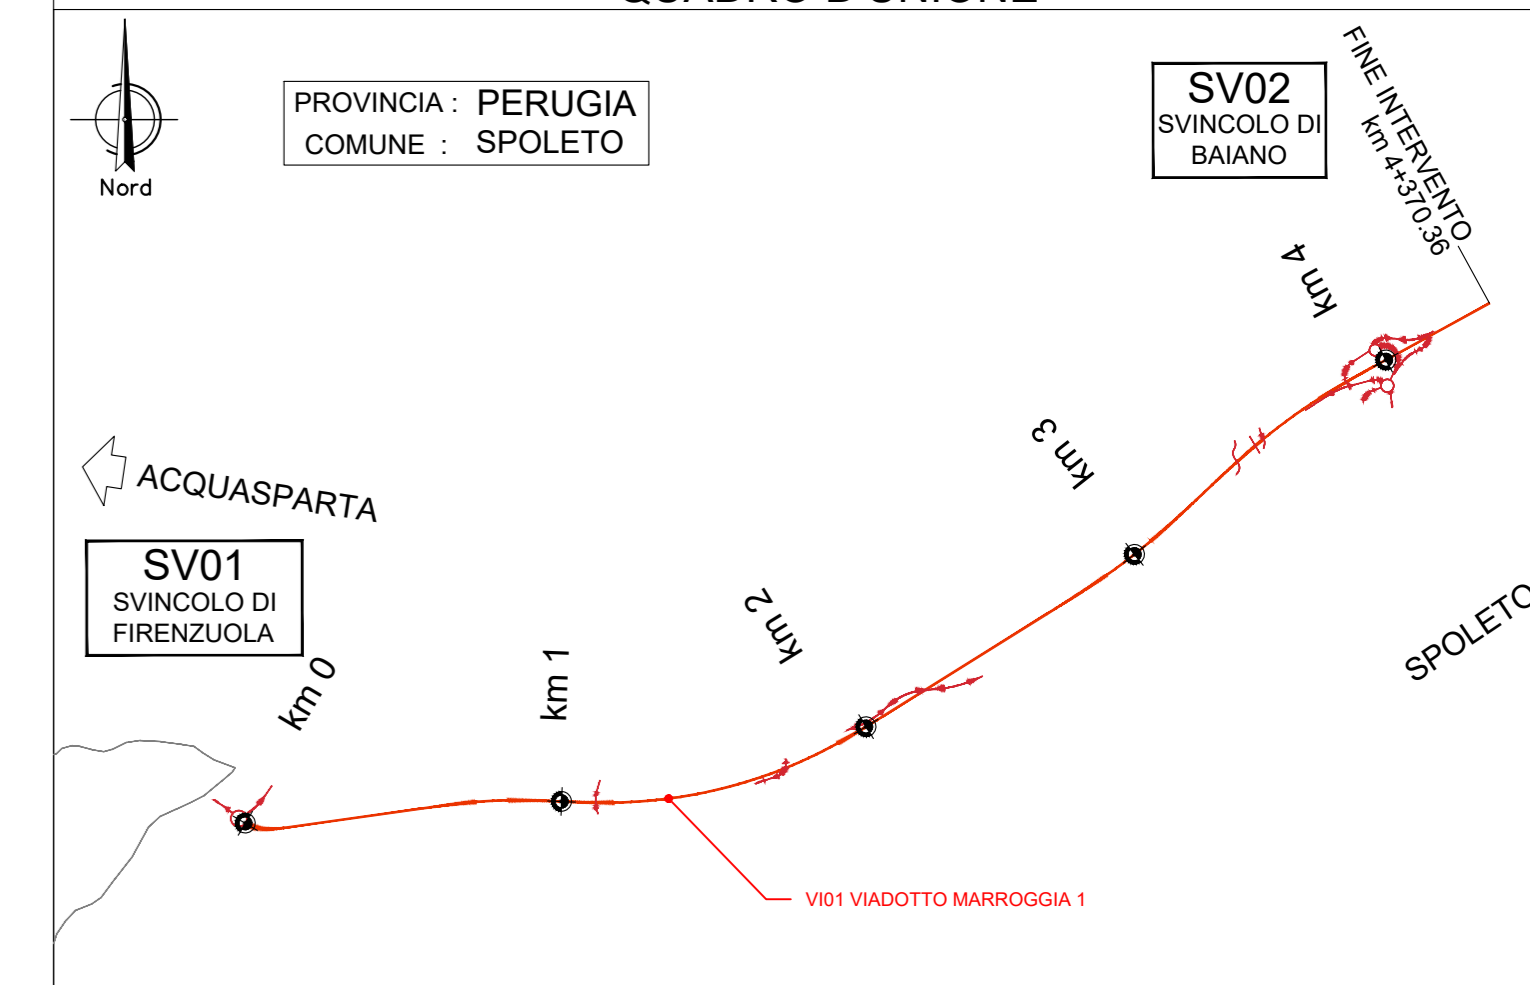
QUADRO D'UNIONE

Nord

| PROVINCIA : | PERUGIA |
|---|---|
| COMUNE : | SPOLETO |

SV02
SVINCOLO DI BAIANO

FINE INTERVENTO
km 4+370.36

km 4

km 3

ACQUASPARTA

SV01
SVINCOLO DI FIRENZUOLA

km 2

SPOLETO

km 0

km 1

VI01 VIADOTTO MARROGGIA 1